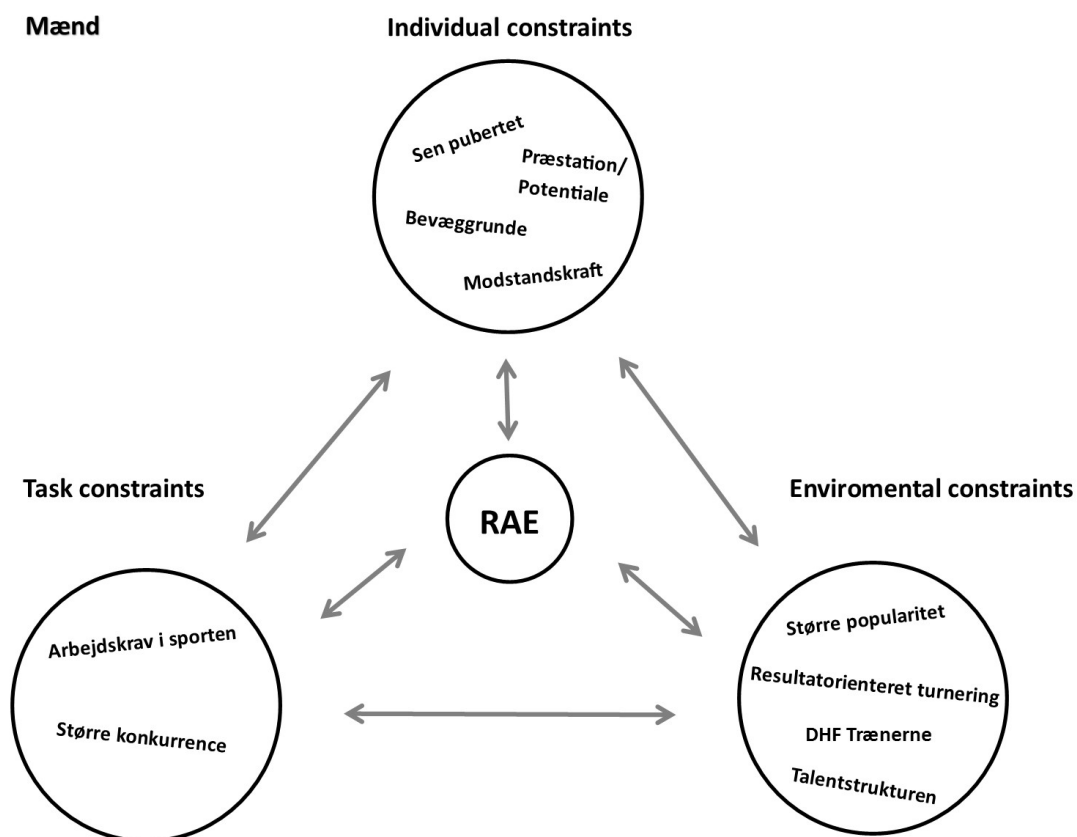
Mænd

Individual constraints

Sen pubertet

Præstation/ Potentiale

Bevæggrunde

Modstandskraft

Task constraints

RAE

Enviromental constraints

Arbejdskrav i sporten

Større konkurrence

Større popularitet

Resultatorienteret turnering

DHF Trænerne

Talentstrukturen